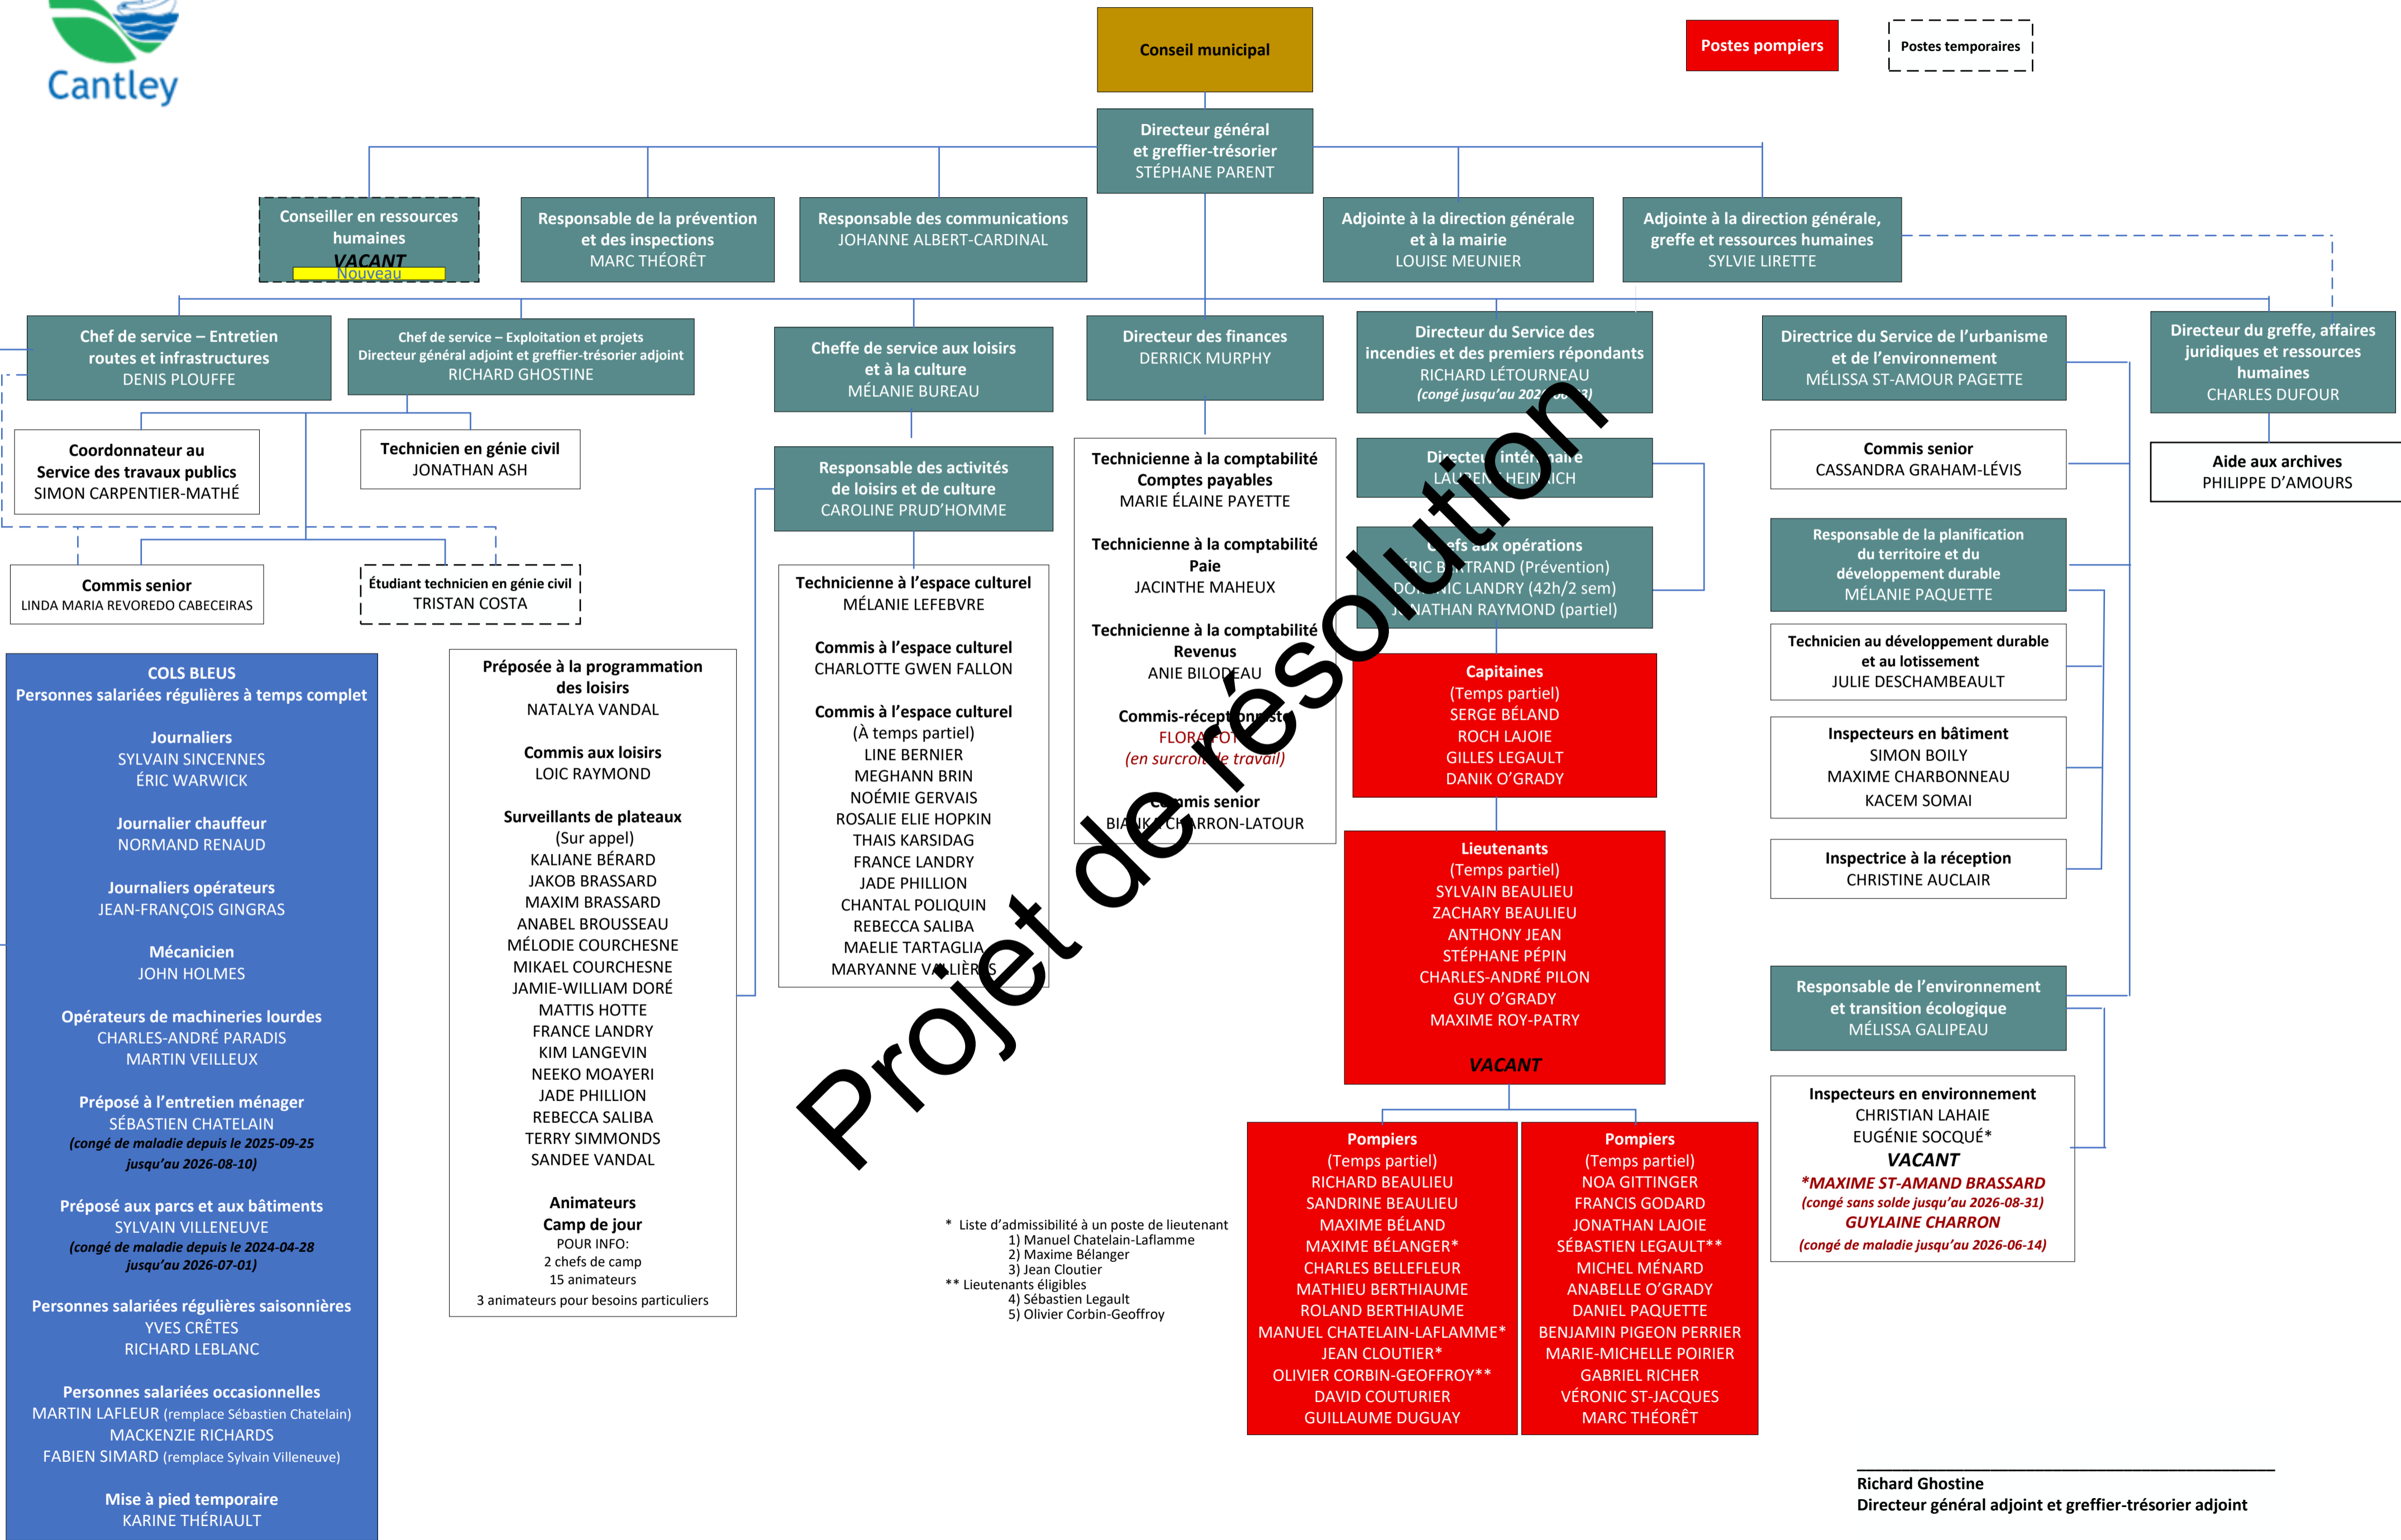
Cantley

Conseil municipal

Postes pompiers

Postes temporaires

Directeur général et greffier-trésorier
STÉPHANE PARENT

Conseiller en ressources humaines
VACANT
Nouveau

Responsable de la prévention et des inspections
MARC THÉORÊT

Responsable des communications
JOHANNE ALBERT-CARDINAL

Adjointe à la direction générale et à la mairie
LOUISE MEUNIER

Adjointe à la direction générale, greffe et ressources humaines
SYLVIE LIRETTE

Chef de service – Entretien routes et infrastructures
DENIS PLOUFFE

Chef de service – Exploitation et projets
Directeur général adjoint et greffier-trésorier adjoint
RICHARD GHOSTINE

Cheffe de service aux loisirs et à la culture
MÉLANIE BUREAU

Directeur des finances
DERRICK MURPHY

Directeur du Service des incendies et des premiers répondants
RICHARD LÉTOURNEAU
(congé jusqu'au 202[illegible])

Directrice du Service de l'urbanisme et de l'environnement
MÉLISSA ST-AMOUR PAGETTE

Directeur du greffe, affaires juridiques et ressources humaines
CHARLES DUFOUR

Coordonnateur au Service des travaux publics
SIMON CARPENTIER-MATHÉ

Technicien en génie civil
JONATHAN ASH

Commis senior
LINDA MARIA REVOREDO CABECEIRAS

Étudiant technicien en génie civil
TRISTAN COSTA

Responsable des activités de loisirs et de culture
CAROLINE PRUD'HOMME

Technicienne à la comptabilité
Comptes payables
MARIE ÉLAINE PAYETTE

Technicienne à la comptabilité
Paie
JACINTHE MAHEUX

Technicienne à la comptabilité
Revenus
ANIE BILODEAU

Commis-réceptionniste
FLORA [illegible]
(en surcro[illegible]e travail)

Commis senior
BIA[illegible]CHARRON-LATOUR

Directeur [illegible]
LAU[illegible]

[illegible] aux opérations
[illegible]RIC B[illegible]TRAND (Prévention)
DO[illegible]IC LANDRY (42h/2 sem)
J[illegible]NATHAN RAYMOND (partiel)

Commis senior
CASSANDRA GRAHAM-LÉVIS

Aide aux archives
PHILIPPE D'AMOURS

Responsable de la planification du territoire et du développement durable
MÉLANIE PAQUETTE

Technicien au développement durable et au lotissement
JULIE DESCHAMBEAULT

Inspecteurs en bâtiment
SIMON BOILY
MAXIME CHARBONNEAU
KACEM SOMAI

Inspectrice à la réception
CHRISTINE AUCLAIR

Responsable de l'environnement et transition écologique
MÉLISSA GALIPEAU

Inspecteurs en environnement
CHRISTIAN LAHAIE
EUGÉNIE SOCQUÉ*
VACANT
*MAXIME ST-AMAND BRASSARD
(congé sans solde jusqu'au 2026-08-31)
GUYLAINE CHARRON
(congé de maladie jusqu'au 2026-06-14)

COLS BLEUS
Personnes salariées régulières à temps complet

Journaliers
SYLVAIN SINCENNES
ÉRIC WARWICK

Journalier chauffeur
NORMAND RENAUD

Journaliers opérateurs
JEAN-FRANÇOIS GINGRAS

Mécanicien
JOHN HOLMES

Opérateurs de machineries lourdes
CHARLES-ANDRÉ PARADIS
MARTIN VEILLEUX

Préposé à l'entretien ménager
SÉBASTIEN CHATELAIN
(congé de maladie depuis le 2025-09-25 jusqu'au 2026-08-10)

Préposé aux parcs et aux bâtiments
SYLVAIN VILLENEUVE
(congé de maladie depuis le 2024-04-28 jusqu'au 2026-07-01)

Personnes salariées régulières saisonnières
YVES CRÊTES
RICHARD LEBLANC

Personnes salariées occasionnelles
MARTIN LAFLEUR (remplace Sébastien Chatelain)
MACKENZIE RICHARDS
FABIEN SIMARD (remplace Sylvain Villeneuve)

Mise à pied temporaire
KARINE THÉRIAULT

Préposée à la programmation des loisirs
NATALYA VANDAL

Commis aux loisirs
LOIC RAYMOND

Surveillants de plateaux
(Sur appel)
KALIANE BÉRARD
JAKOB BRASSARD
MAXIM BRASSARD
ANABEL BROUSSEAU
MÉLODIE COURCHESNE
MIKAEL COURCHESNE
JAMIE-WILLIAM DORÉ
MATTIS HOTTE
FRANCE LANDRY
KIM LANGEVIN
NEEKO MOAYERI
JADE PHILLION
REBECCA SALIBA
TERRY SIMMONDS
SANDEE VANDAL

Animateurs
Camp de jour
POUR INFO:
2 chefs de camp
15 animateurs
3 animateurs pour besoins particuliers

Technicienne à l'espace culturel
MÉLANIE LEFEBVRE

Commis à l'espace culturel
CHARLOTTE GWEN FALLON

Commis à l'espace culturel
(À temps partiel)
LINE BERNIER
MEGHANN BRIN
NOÉMIE GERVAIS
ROSALIE ELIE HOPKIN
THAIS KARSIDAG
FRANCE LANDRY
JADE PHILLION
CHANTAL POLIQUIN
REBECCA SALIBA
MAELIE TARTAGLIA
MARYANNE V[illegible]LIÈR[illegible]

Capitaines
(Temps partiel)
SERGE BÉLAND
ROCH LAJOIE
GILLES LEGAULT
DANIK O'GRADY

Lieutenants
(Temps partiel)
SYLVAIN BEAULIEU
ZACHARY BEAULIEU
ANTHONY JEAN
STÉPHANE PÉPIN
CHARLES-ANDRÉ PILON
GUY O'GRADY
MAXIME ROY-PATRY
VACANT

* Liste d'admissibilité à un poste de lieutenant
1) Manuel Chatelain-Laflamme
2) Maxime Bélanger
3) Jean Cloutier
** Lieutenants éligibles
4) Sébastien Legault
5) Olivier Corbin-Geoffroy

Pompiers
(Temps partiel)
RICHARD BEAULIEU
SANDRINE BEAULIEU
MAXIME BÉLAND
MAXIME BÉLANGER*
CHARLES BELLEFLEUR
MATHIEU BERTHIAUME
ROLAND BERTHIAUME
MANUEL CHATELAIN-LAFLAMME*
JEAN CLOUTIER*
OLIVIER CORBIN-GEOFFROY**
DAVID COUTURIER
GUILLAUME DUGUAY

Pompiers
(Temps partiel)
NOA GITTINGER
FRANCIS GODARD
JONATHAN LAJOIE
SÉBASTIEN LEGAULT**
MICHEL MÉNARD
ANABELLE O'GRADY
DANIEL PAQUETTE
BENJAMIN PIGEON PERRIER
MARIE-MICHELLE POIRIER
GABRIEL RICHER
VÉRONIC ST-JACQUES
MARC THÉORÊT

Projet de résolution

Richard Ghostine
Directeur général adjoint et greffier-trésorier adjoint